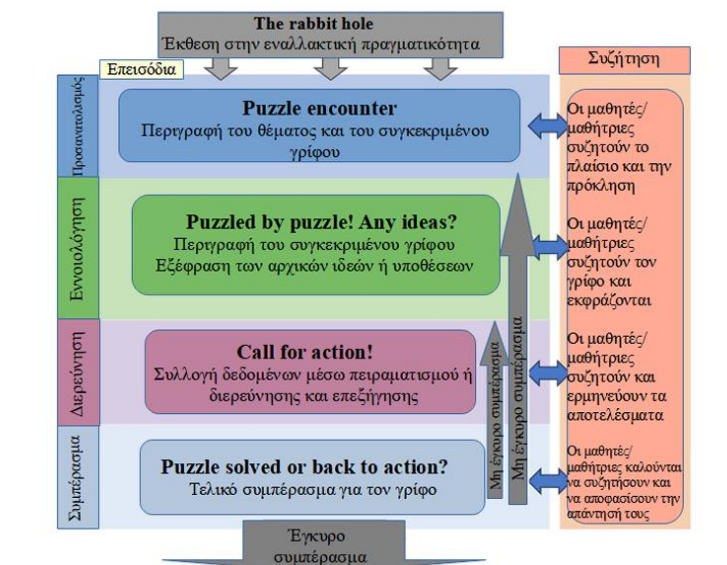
The rabbit hole
Έκθεση στην εναλλακτική πραγματικότητα

Επεισόδια

Συζήτηση

Προσανατολισμός

Puzzle encounter
Περιγραφή του θέματος και του συγκεκριμένου γρίφου

Οι μαθητές/μαθήτριες συζητούν το πλαίσιο και την πρόκληση

Εννοιολόγηση

Puzzled by puzzle! Any ideas?
Περιγραφή του συγκεκριμένου γρίφου
Εξέφραση των αρχικών ιδεών ή υποθέσεων

Οι μαθητές/μαθήτριες συζητούν τον γρίφο και εκφράζονται

Διερεύνηση

Call for action!
Συλλογή δεδομένων μέσω πειραματισμού ή διερεύνησης και επεξήγησης

Οι μαθητές/μαθήτριες συζητούν και ερμηνεύουν τα αποτελέσματα

Συμπέρασμα

Puzzle solved or back to action?
Τελικό συμπέρασμα για τον γρίφο

Οι μαθητές/μαθήτριες καλούνται να συζητήσουν και να αποφασίσουν την απάντησή τους

Μη έγκυρο συμπέρασμα

Μη έγκυρο συμπέρασμα

Έγκυρο συμπέρασμα